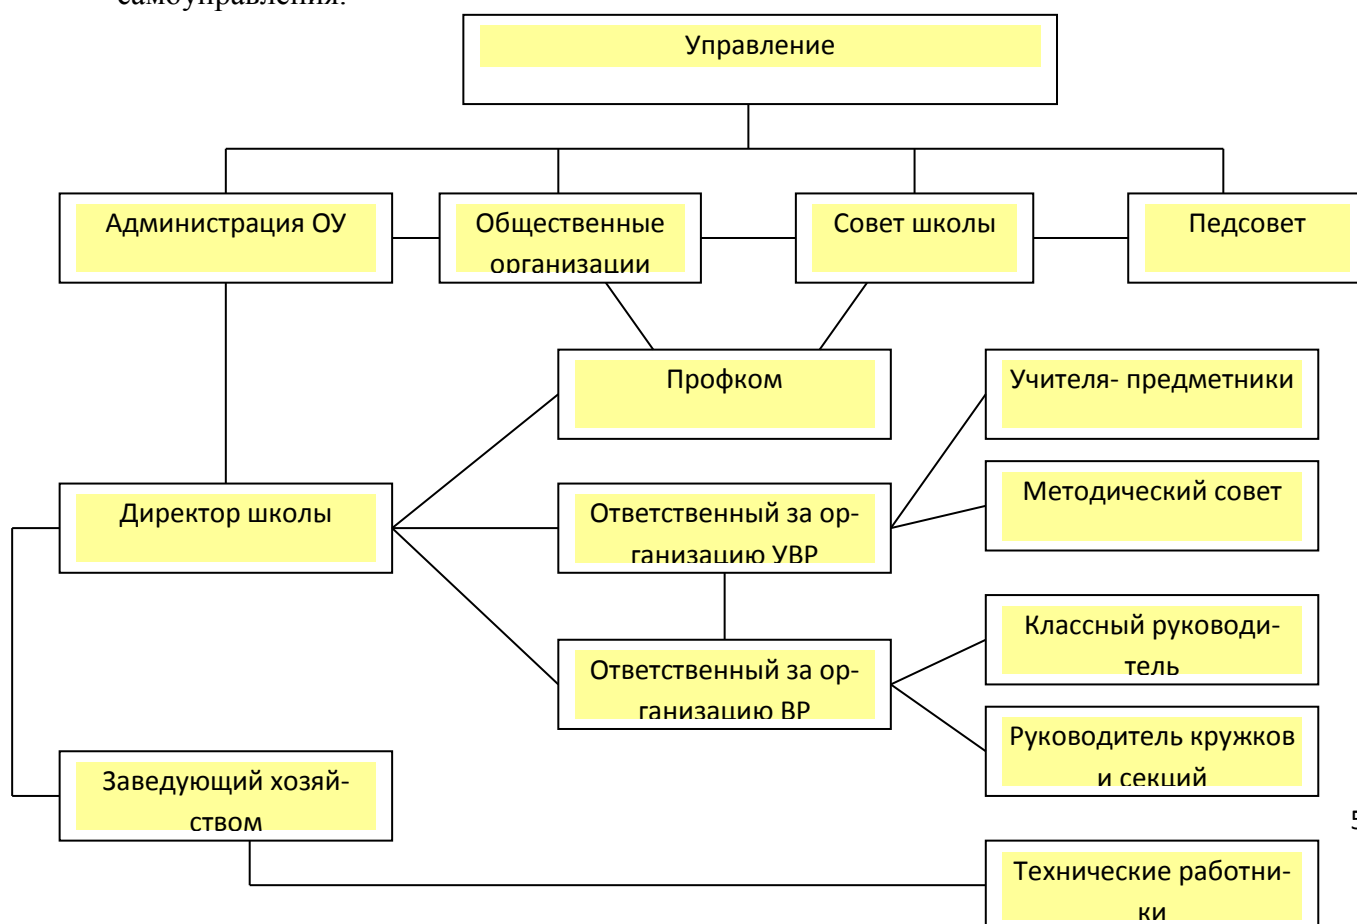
самоуправления.

Управление

Администрация ОУ

Общественные организации

Совет школы

Педсовет

Профком

Учителя- предметники

Директор школы

Ответственный за организацию УВР

Методический совет

Классный руководитель

Ответственный за организацию ВР

Руководитель кружков и секций

Заведующий хозяйством

5

Технические работники